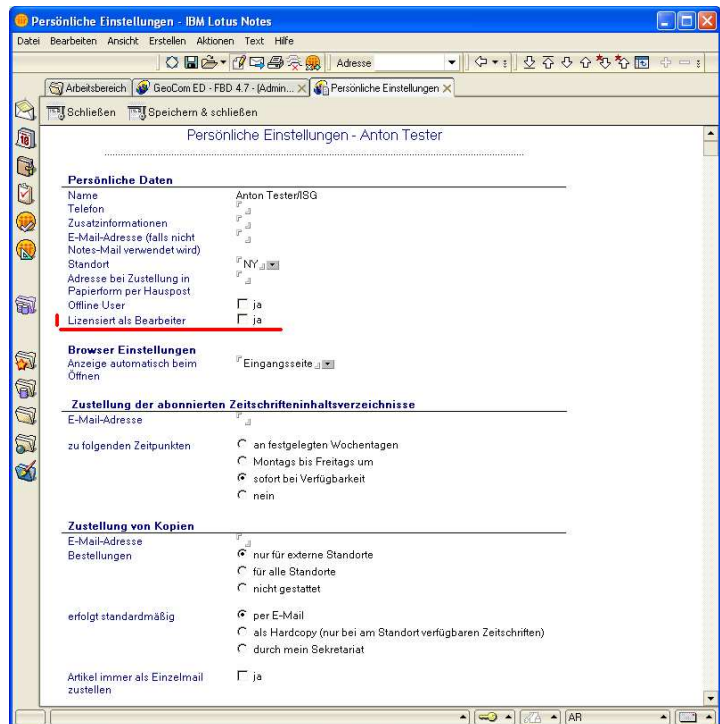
Persönliche Einstellungen - IBM Lotus Notes

Datei Bearbeiten Ansicht Erstellen Aktionen Text Hilfe

Adresse

Arbeitsbereich | GeoCom ED - FBD 4.7 - (Admin... | Persönliche Einstellungen

Schließen | Speichern & schließen

Persönliche Einstellungen - Anton Tester

Persönliche Daten

| | |
|---|---|
| Name | Anton Tester/ISG |
| Telefon | |
| Zusatzinformationen | |
| E-Mail-Adresse (falls nicht Notes-Mail verwendet wird) | |
| Standort | NY |
| Adresse bei Zustellung in Papierform per Hauspost | |
| Offline User | ja |
| Lizensiert als Bearbeiter | ja |

Browser Einstellungen

Anzeige automatisch beim Öffnen — Eingangsseite

Zustellung der abonnierten Zeitschrifteninhaltsverzeichnisse

E-Mail-Adresse

zu folgenden Zeitpunkten
an festgelegten Wochentagen
Montags bis Freitags um
sofort bei Verfügbarkeit
nein

Zustellung von Kopien

E-Mail-Adresse

Bestellungen
nur für externe Standorte
für alle Standorte
nicht gestattet

erfolgt standardmäßig
per E-Mail
als Hardcopy (nur bei am Standort verfügbaren Zeitschriften)
durch mein Sekretariat

Artikel immer als Einzelmail zustellen — ja

AR